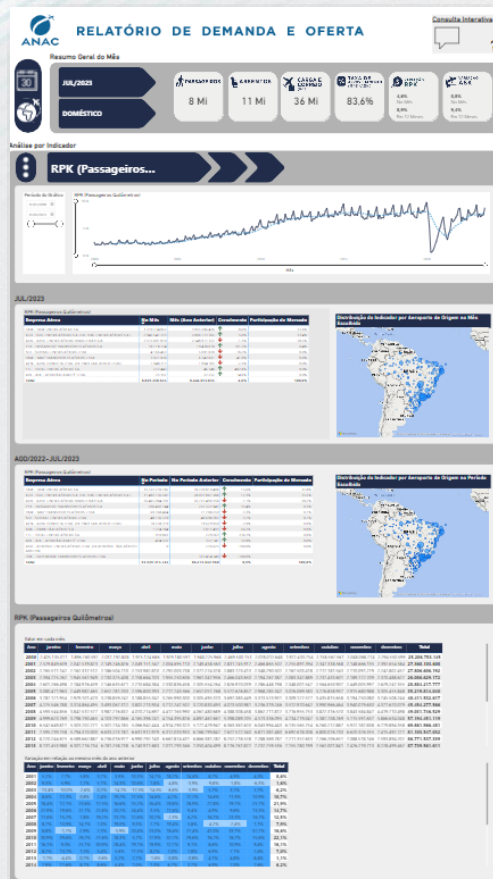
ANAC

RELATÓRIO DE DEMANDA E OFERTA

Consulta Interativa

Resumo Geral do Mês

JUL/2023

DOMÉSTICO

PASSAGEIROS
8 Mi

ASSENTOS
11 Mi

CARGA E CORREIO
36 Mi

TAXA DE OCUPAÇÃO
83,6%

VARIAÇÃO RPK

VARIAÇÃO ASK

Análise por Indicador

RPK (Passageiros...

Período de Análise

RPK (Passageiros Quilômetros)

JUL/2023

RPK (Passageiros Quilômetros)

| Empresa Aérea | No Mês | Mês (Ano Anterior) | Crescimento | Participação de Mercado |
|---|---|---|---|---|
| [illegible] | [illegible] | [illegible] | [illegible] | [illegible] |

Distribuição do Indicador por Aeroporto de Origem no Mês Escolhido

AGO/2022-JUL/2023

RPK (Passageiros Quilômetros)

| Empresa Aérea | No Período | No Período Anterior | Crescimento | Participação de Mercado |
|---|---|---|---|---|
| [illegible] | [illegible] | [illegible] | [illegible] | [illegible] |

Distribuição do Indicador por Aeroporto de Origem no Período Escolhido

RPK (Passageiros Quilômetros)

| Ano | janeiro | fevereiro | março | abril | maio | junho | julho | agosto | setembro | outubro | novembro | dezembro | Total |
|---|---|---|---|---|---|---|---|---|---|---|---|---|---|
| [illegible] | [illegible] | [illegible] | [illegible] | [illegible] | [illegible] | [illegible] | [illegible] | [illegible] | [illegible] | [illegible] | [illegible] | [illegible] | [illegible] |

| Ano | janeiro | fevereiro | março | abril | maio | junho | julho | agosto | setembro | outubro | novembro | dezembro | Total |
|---|---|---|---|---|---|---|---|---|---|---|---|---|---|
| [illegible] | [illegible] | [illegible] | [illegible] | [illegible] | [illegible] | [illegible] | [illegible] | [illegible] | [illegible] | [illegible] | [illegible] | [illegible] | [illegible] |